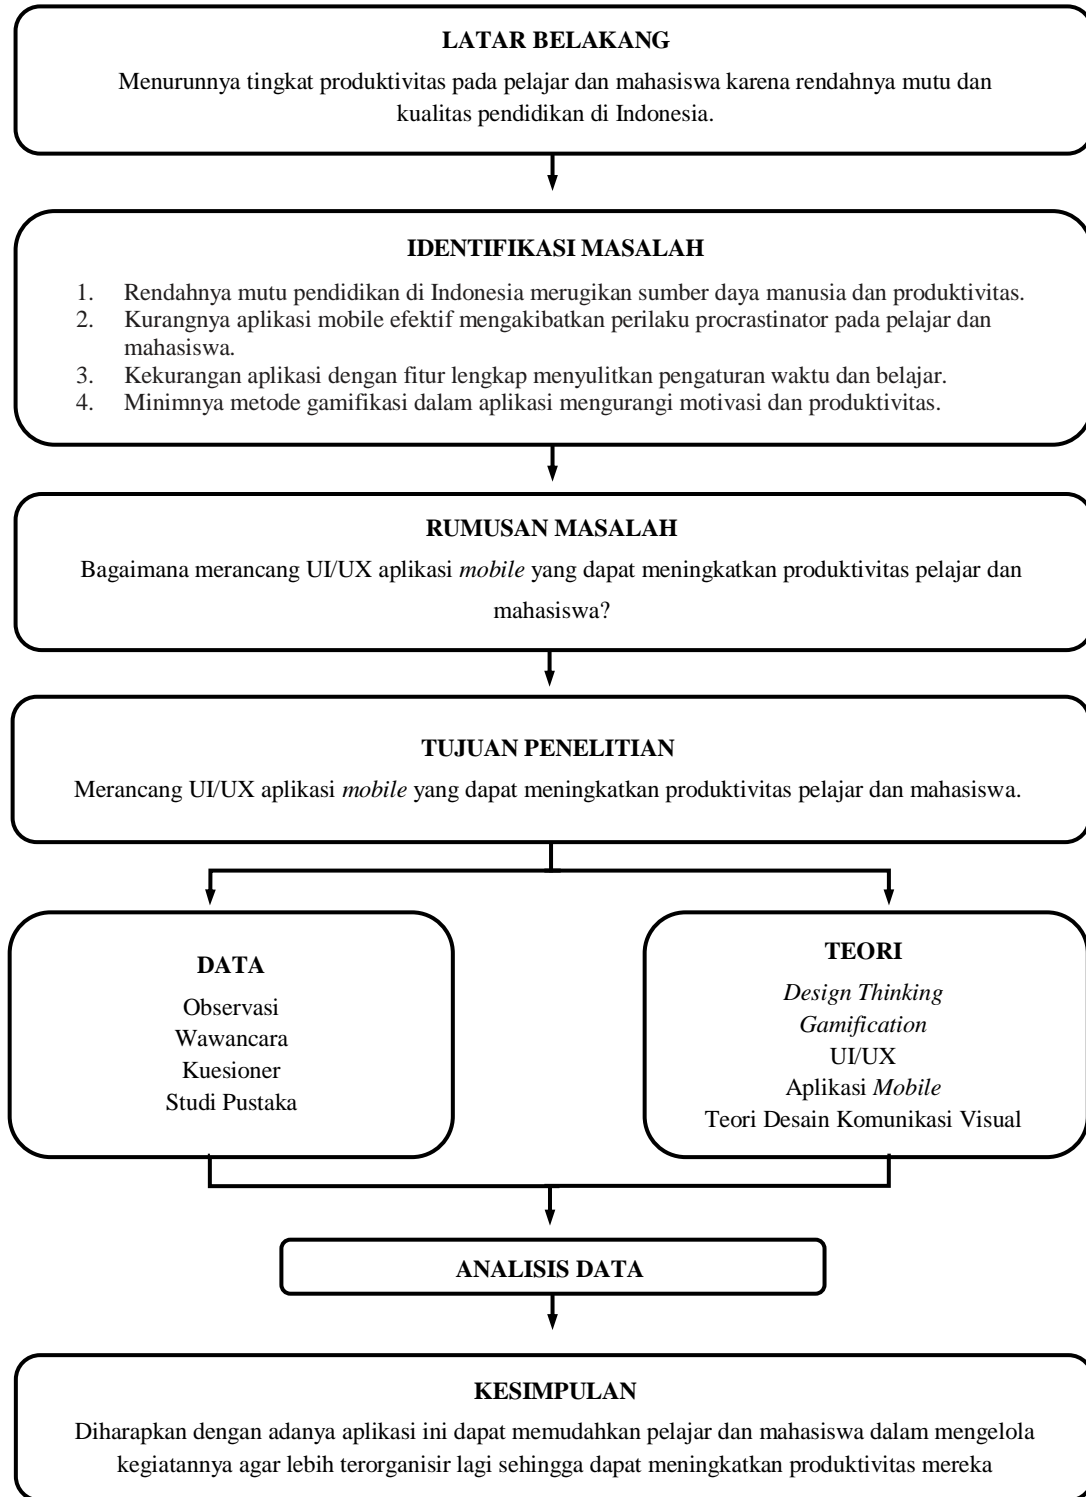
LATAR BELAKANG

Menurunnya tingkat produktivitas pada pelajar dan mahasiswa karena rendahnya mutu dan kualitas pendidikan di Indonesia.

IDENTIFIKASI MASALAH

1. Rendahnya mutu pendidikan di Indonesia merugikan sumber daya manusia dan produktivitas.
2. Kurangnya aplikasi mobile efektif mengakibatkan perilaku procrastinator pada pelajar dan mahasiswa.
3. Kekurangan aplikasi dengan fitur lengkap menyulitkan pengaturan waktu dan belajar.
4. Minimnya metode gamifikasi dalam aplikasi mengurangi motivasi dan produktivitas.

RUMUSAN MASALAH

Bagaimana merancang UI/UX aplikasi *mobile* yang dapat meningkatkan produktivitas pelajar dan mahasiswa?

TUJUAN PENELITIAN

Merancang UI/UX aplikasi *mobile* yang dapat meningkatkan produktivitas pelajar dan mahasiswa.

DATA

Observasi
Wawancara
Kuesioner
Studi Pustaka

TEORI

*Design Thinking*
*Gamification*
UI/UX
Aplikasi *Mobile*
Teori Desain Komunikasi Visual

ANALISIS DATA

KESIMPULAN

Diharapkan dengan adanya aplikasi ini dapat memudahkan pelajar dan mahasiswa dalam mengelola kegiatannya agar lebih terorganisir lagi sehingga dapat meningkatkan produktivitas mereka